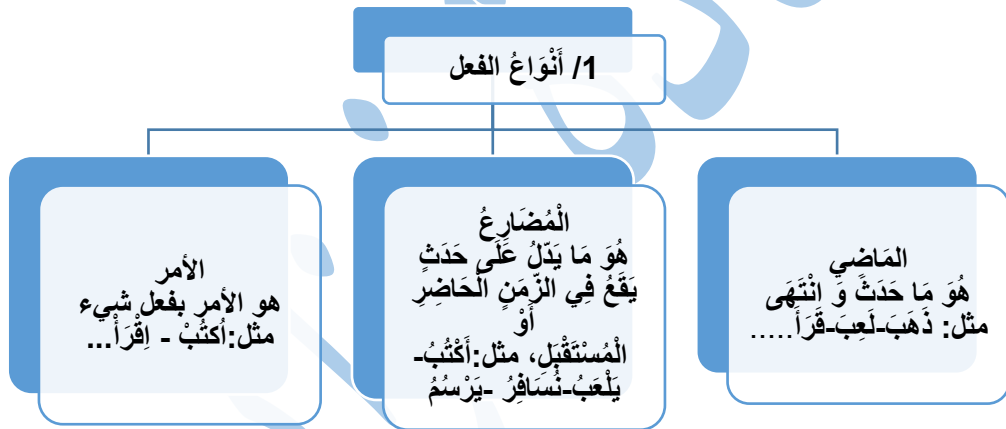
1/ أَنْوَاعُ الفعل

المَاضِي
هُوَ مَا حَدَثَ وَ انْتَهَى
مثل: ذَهَبَ-لَعِبَ-قَرَأَ.....

الْمُضَارِعُ
هُوَ مَا يَدّلُ عَلَى حَدَثٍ يَقَعُ فِي الزّمَنِ الْحَاضِرِ أَوْ الْمُسْتَقْبَلِ، مثل:أَكْتُبُ-يَلْعَبُ-نُسَافِرُ -يَرْسُمُ

الأمر
هو الأمر بفعل شيء
مثل:أُكْتُبْ - اِقْرَأْ...